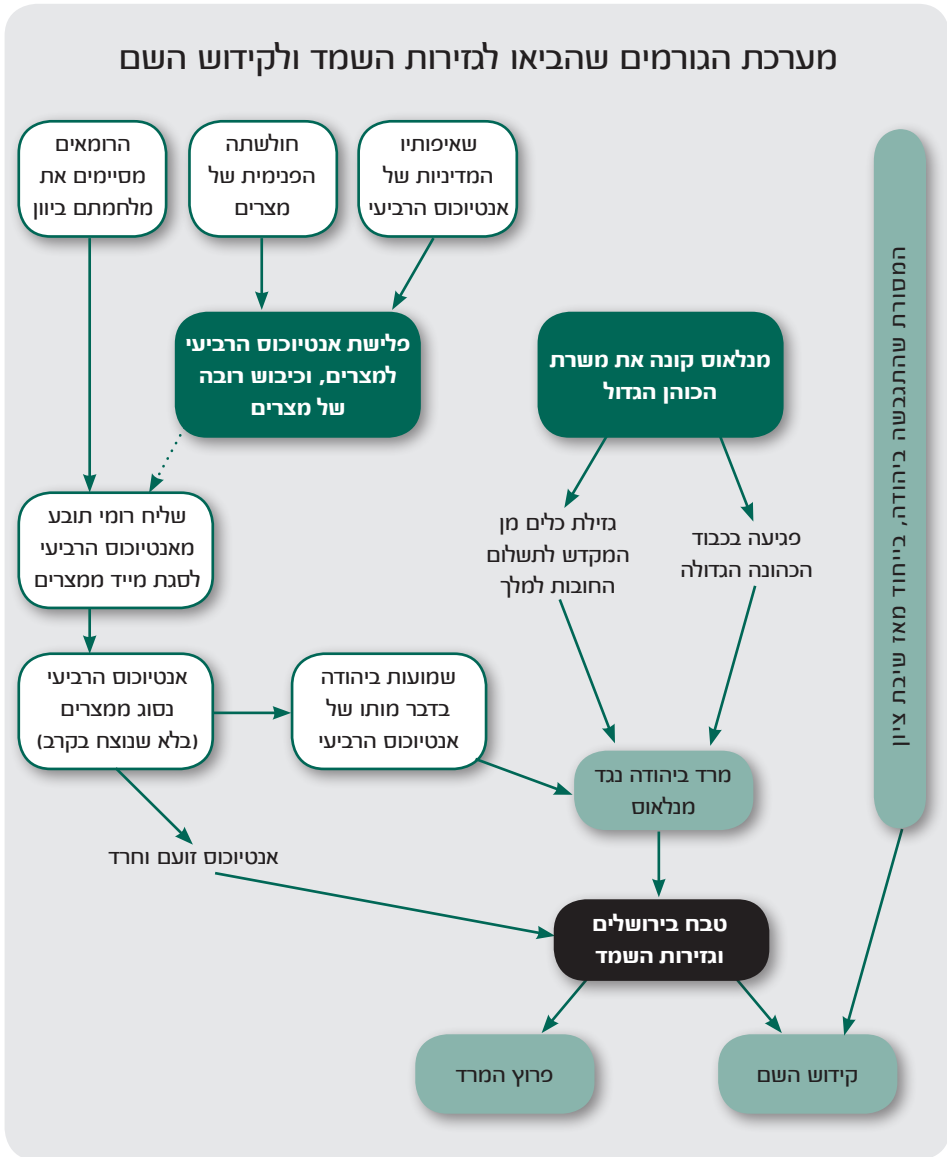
מערכת הגורמים שהביאו לגזירות השמד ולקידוש השם

שאיפותיו המדיניות של אנטיוכוס הרביעי

חולשתה הפנימית של מצרים

הרומאים מסיימים את מלחמתם ביוון

המסורת שהתגבשה ביהודה, בייחוד מאז שיבת ציון

פלישת אנטיוכוס הרביעי למצרים, וכיבוש רובה של מצרים

מנלאוס קונה את משרת הכוהן הגדול

שליח רומי תובע מאנטיוכוס הרביעי לסגת מייד ממצרים

גזילת כלים מן המקדש לתשלום החובות למלך

פגיעה בכבוד הכהונה הגדולה

אנטיוכוס הרביעי נסוג ממצרים (בלא שנוצח בקרב)

שמועות ביהודה בדבר מותו של אנטיוכוס הרביעי

מרד ביהודה נגד מנלאוס

אנטיוכוס זועם וחרד

טבח בירושלים וגזירות השמד

פרוץ המרד

קידוש השם